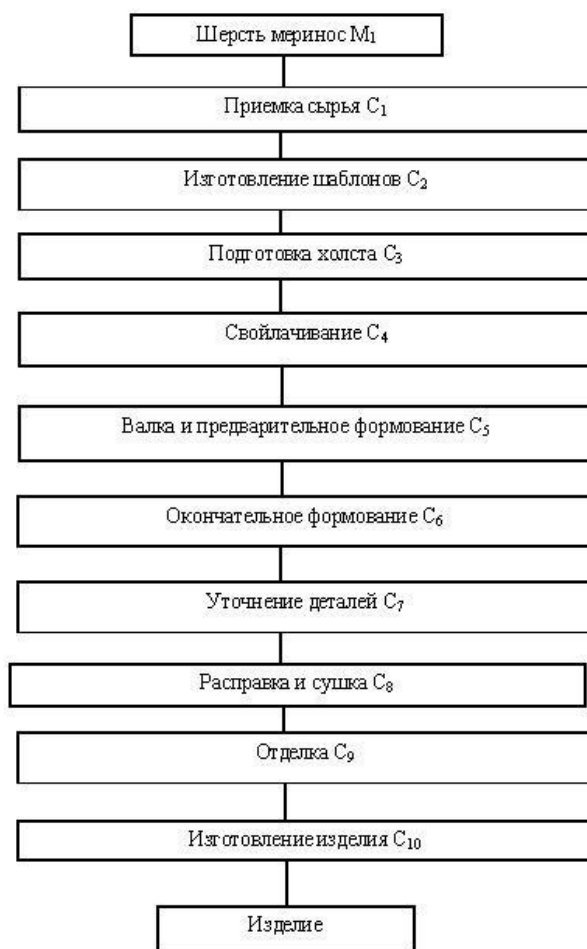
Шерсть меринос $M_1$

Приемка сырья $C_1$

Изготовление шаблонов $C_2$

Подготовка холста $C_3$

Свойлачивание $C_4$

Валка и предварительное формование $C_5$

Окончательное формование $C_6$

Уточнение деталей $C_7$

Расправка и сушка $C_8$

Отделка $C_9$

Изготовлениеизделия $C_{10}$

Изделие